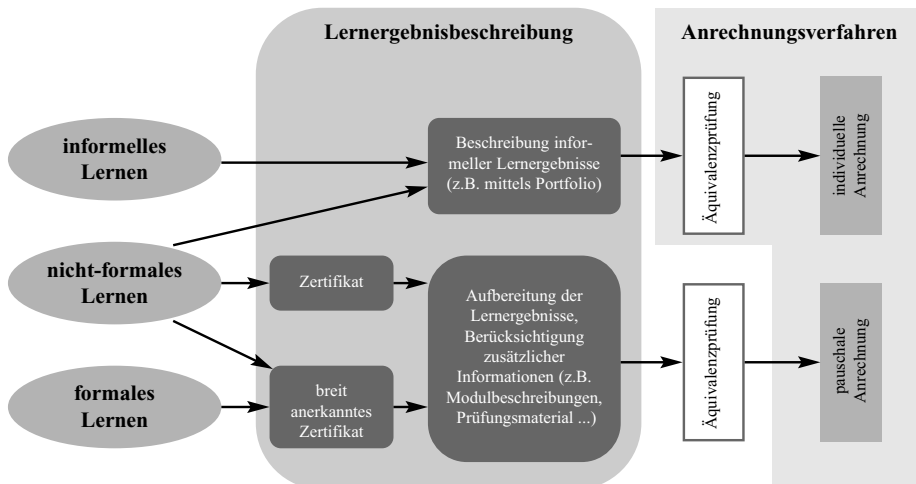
Lernergebnisbeschreibung

Anrechnungsverfahren

informelles Lernen

nicht-formales Lernen

formales Lernen

Beschreibung informeller Lernergebnisse (z.B. mittels Portfolio)

Zertifikat

breit anerkanntes Zertifikat

Aufbereitung der Lernergebnisse, Berücksichtigung zusätzlicher Informationen (z.B. Modulbeschreibungen, Prüfungsmaterial ...)

Äquivalenzprüfung

individuelle Anrechnung

Äquivalenzprüfung

pauschale Anrechnung